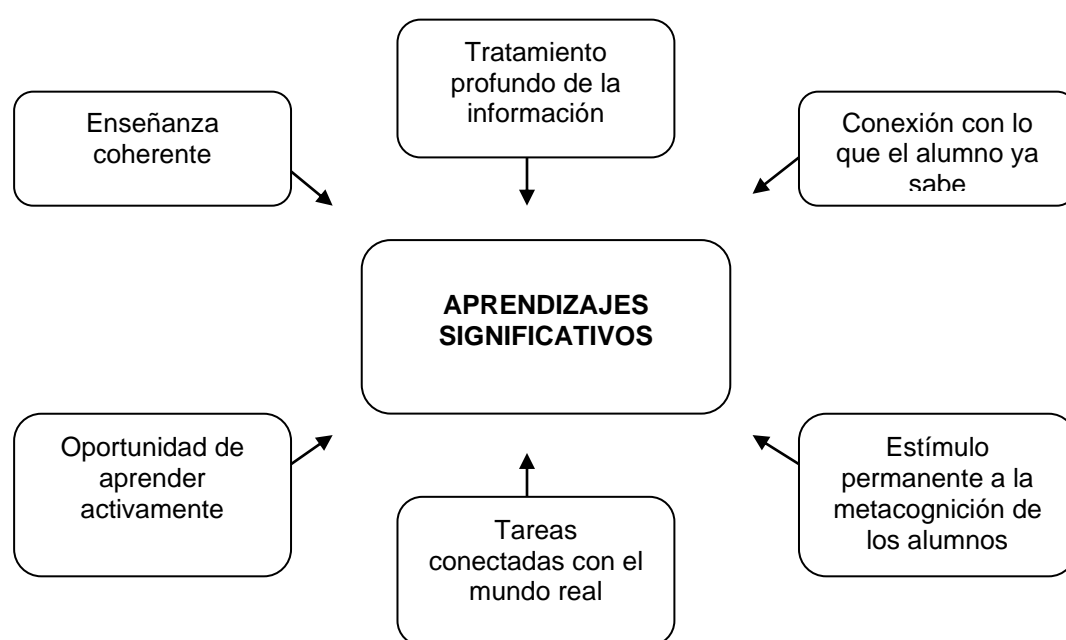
Tratamiento profundo de la información

Enseñanza coherente

Conexión con lo que el alumno ya sabe

APRENDIZAJES SIGNIFICATIVOS

Oportunidad de aprender activamente

Estímulo permanente a la metacognición de los alumnos

Tareas conectadas con el mundo real